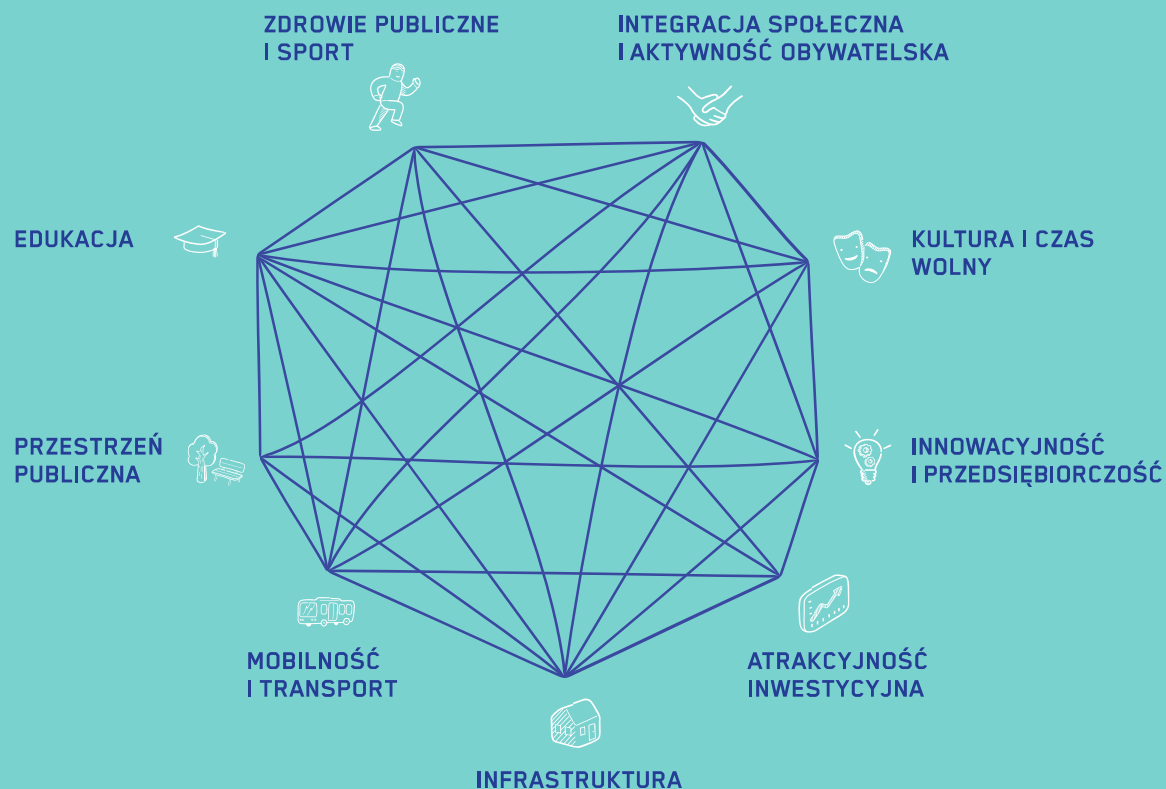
ZDROWIE PUBLICZNE I SPORT

INTEGRACJA SPOŁECZNA I AKTYWNOŚĆ OBYWATELSKA

EDUKACJA

KULTURA I CZAS WOLNY

PRZESTRZEŃ PUBLICZNA

INNOWACYJNOŚĆ I PRZEDSIĘBIORCZOŚĆ

MOBILNOŚĆ I TRANSPORT

ATRAKCYJNOŚĆ INWESTYCYJNA

INFRASTRUKTURA